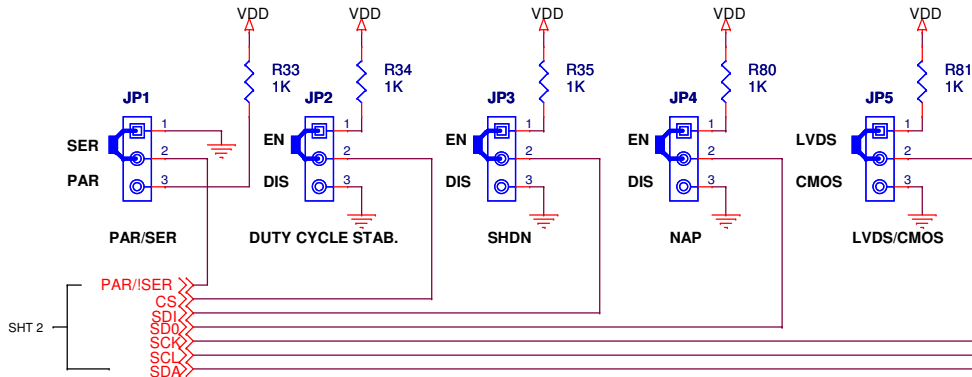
VDD
VDD
VDD
VDD
VDD

R33
1K
R34
1K
R35
1K
R80
1K
R81
1K

JP1
SER
PAR
1
2
3
PAR/SER

JP2
EN
DIS
1
2
3
DUTY CYCLE STAB.

JP3
EN
DIS
1
2
3
SHDN

JP4
EN
DIS
1
2
3
NAP

JP5
LVDS
CMOS
1
2
3
LVDS/CMOS

SHT 2
PAR/!SER
CS
SDI
SD0
SCK
SCL
SDA